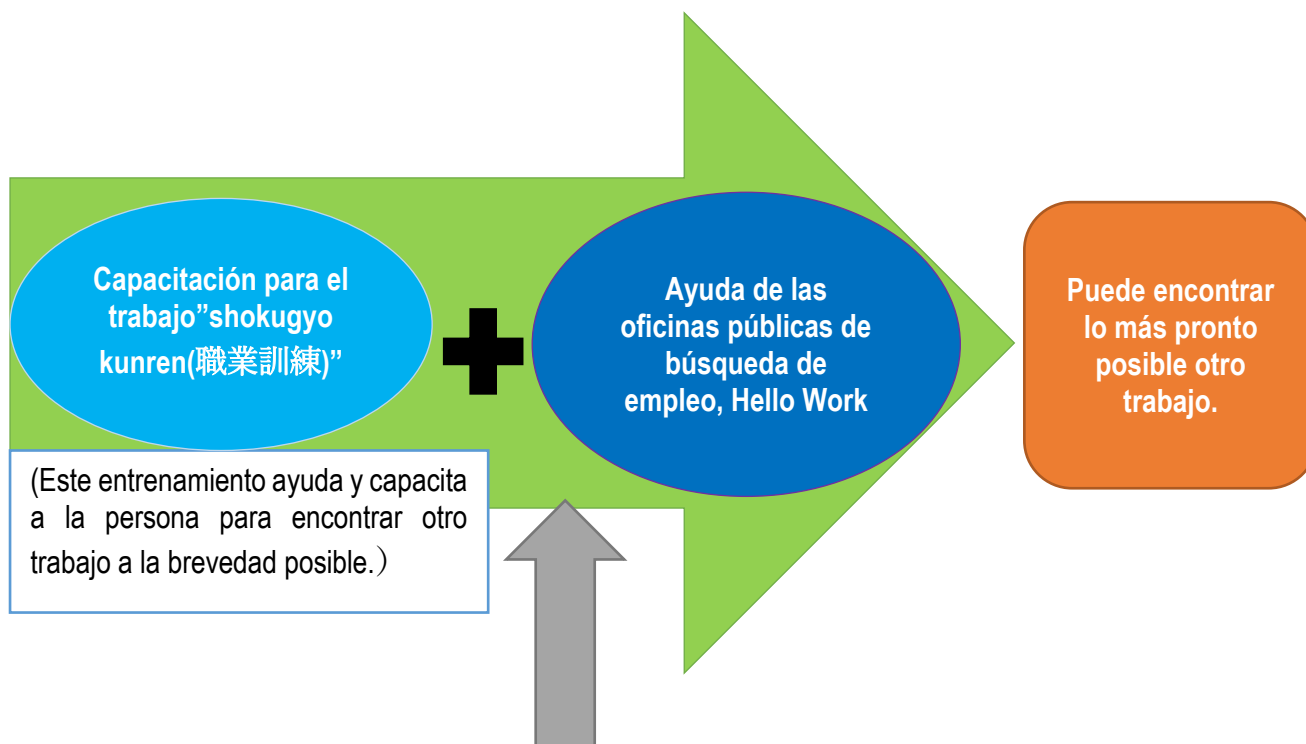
Capacitación para el trabajo”shokugyo kunren(職業訓練)”

Ayuda de las oficinas públicas de búsqueda de empleo, Hello Work

Puede encontrar lo más pronto posible otro trabajo.

(Este entrenamiento ayuda y capacita a la persona para encontrar otro trabajo a la brevedad posible.）